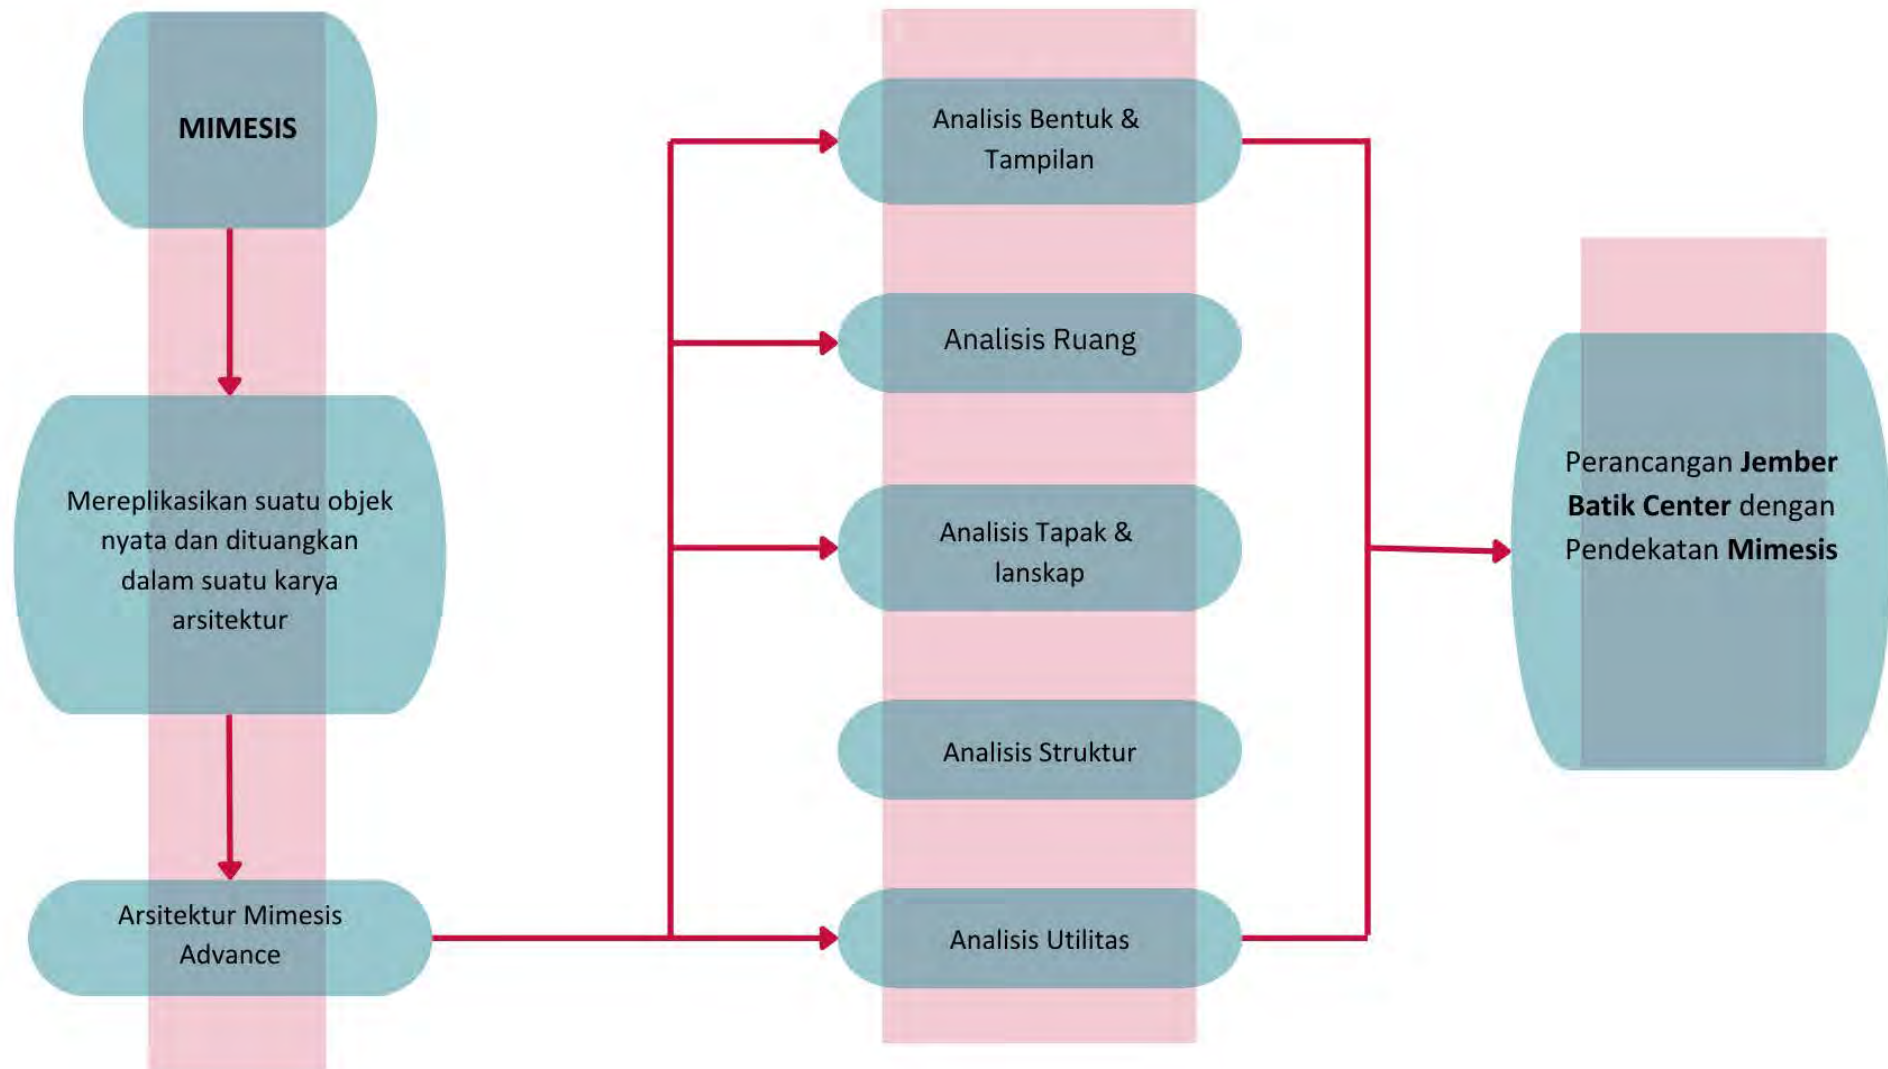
MIMESIS

Mereplikasikan suatu objek nyata dan dituangkan dalam suatu karya arsitektur

Arsitektur Mimesis Advance

Analisis Bentuk & Tampilan

Analisis Ruang

Analisis Tapak & lanskap

Analisis Struktur

Analisis Utilitas

Perancangan **Jember Batik Center** dengan Pendekatan **Mimesis**